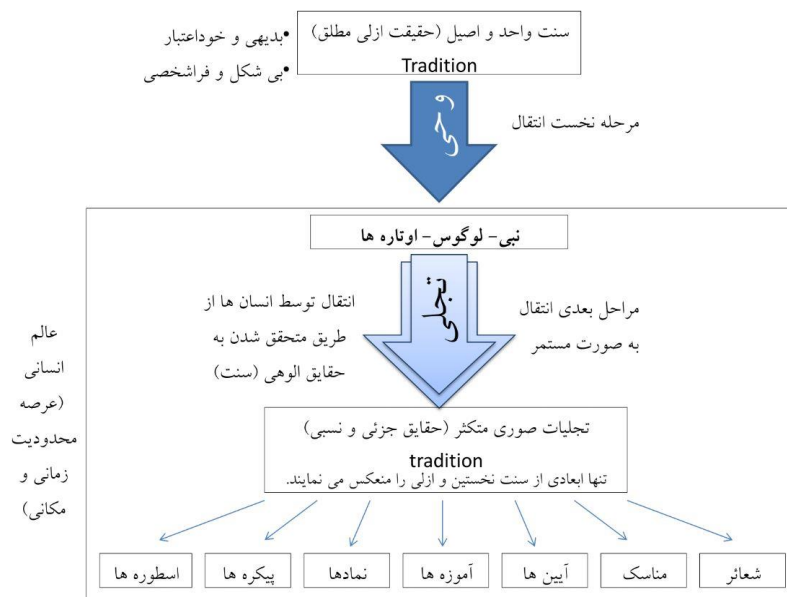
سنت واحد و اصیل (حقیقت ازلی مطلق)
Tradition

•بدیهی و خوداعتبار
•بی شکل و فراشخصی

وحی

مرحله نخست انتقال

نبی- لوگوس- اوتاره ها

تجلی

مراحل بعدی انتقال به صورت مستمر

انتقال توسط انسان ها از طریق متحقق شدن به حقایق الوهی (سنت)

عالم انسانی (عرصه محدودیت زمانی و مکانی)

تجلیات صوری متکثر (حقایق جزئی و نسبی)
tradition
تنها ابعادی از سنت نخستین و ازلی را منعکس می نمایند.

| شعائر | مناسک | آیین ها | آموزه ها | نمادها | پیکره ها | اسطوره ها |
|---|---|---|---|---|---|---|